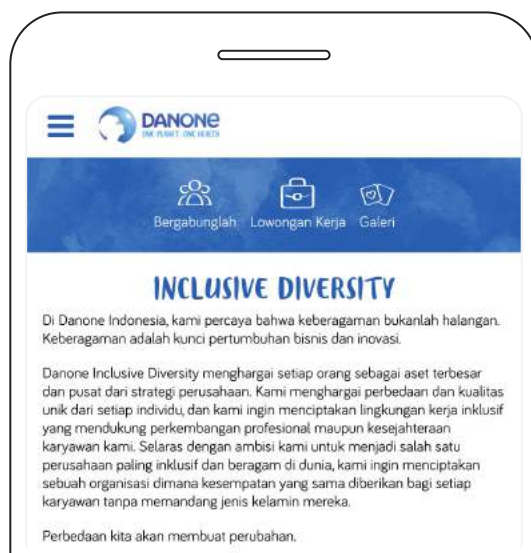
DANONE
ONE PLANET. ONE HEALTH

Bergabunglah Lowongan Kerja Galeri

INCLUSIVE DIVERSITY

Di Danone Indonesia, kami percaya bahwa keberagaman bukanlah halangan. Keberagaman adalah kunci pertumbuhan bisnis dan inovasi.

Danone Inclusive Diversity menghargai setiap orang sebagai aset terbesar dan pusat dari strategi perusahaan. Kami menghargai perbedaan dan kualitas unik dari setiap individu, dan kami ingin menciptakan lingkungan kerja inklusif yang mendukung perkembangan profesional maupun kesejahteraan karyawan kami. Selaras dengan ambisi kami untuk menjadi salah satu perusahaan paling inklusif dan beragam di dunia, kami ingin menciptakan sebuah organisasi dimana kesempatan yang sama diberikan bagi setiap karyawan tanpa memandang jenis kelamin mereka.

Perbedaan kita akan membuat perubahan.